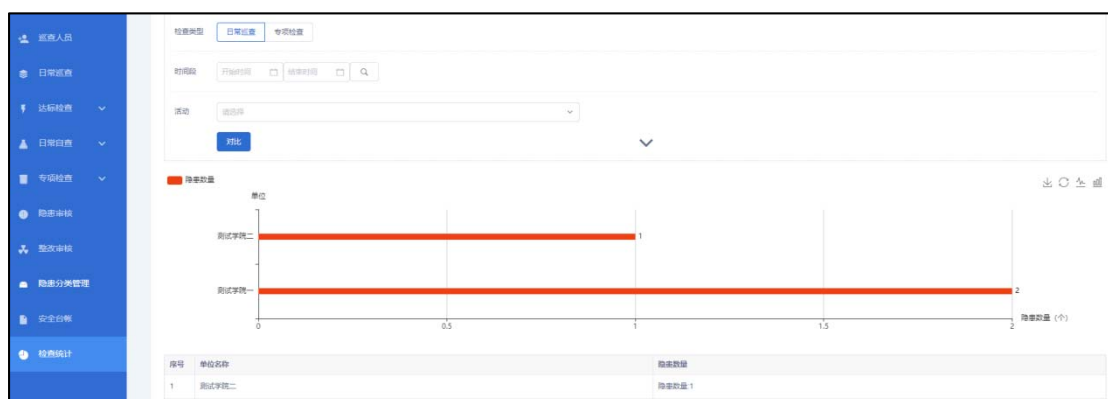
巡查人员
日常巡查
达标检查
日常自查
专项检查
隐患审核
整改审核
隐患分类管理
安全台帐
检查统计

检查类型 日常巡查 专项检查

时间段 开始时间 结束时间

活动 请选择

对比

隐患数量

单位

测试学院二 1

测试学院一 2

0 0.5 1 1.5 2 隐患数量（个）

| 序号 | 单位名称 | 隐患数量 |
|---|---|---|
| 1 | 测试学院二 | 隐患数量:1 |